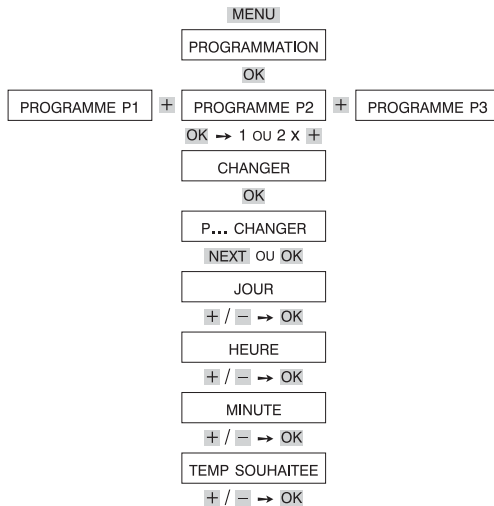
MENU

PROGRAMMATION

OK

PROGRAMME P1 + PROGRAMME P2 + PROGRAMME P3

OK → 1 OU 2 X +

CHANGER

OK

P... CHANGER

NEXT OU OK

JOUR

+ / − → OK

HEURE

+ / − → OK

MINUTE

+ / − → OK

TEMP SOUHAITEE

+ / − → OK